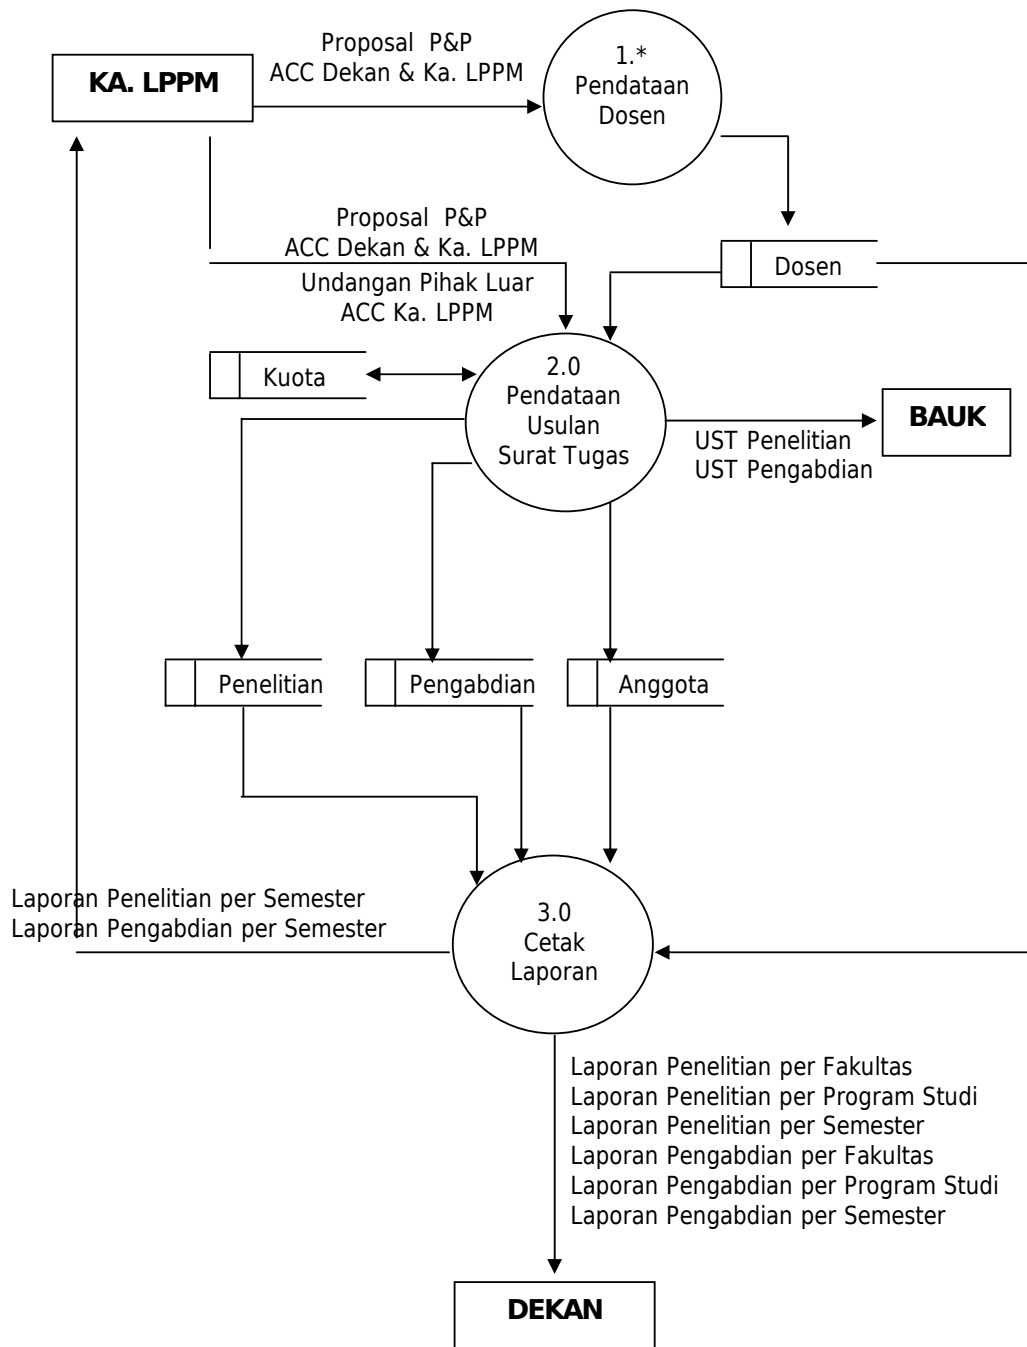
KA. LPPM

Proposal P&P
ACC Dekan & Ka. LPPM

1.*
Pendataan
Dosen

Proposal P&P
ACC Dekan & Ka. LPPM
Undangan Pihak Luar
ACC Ka. LPPM

Dosen

Kuota

2.0
Pendataan
Usulan
Surat Tugas

BAUK

UST Penelitian
UST Pengabdian

Penelitian

Pengabdian

Anggota

Laporan Penelitian per Semester
Laporan Pengabdian per Semester

3.0
Cetak
Laporan

Laporan Penelitian per Fakultas
Laporan Penelitian per Program Studi
Laporan Penelitian per Semester
Laporan Pengabdian per Fakultas
Laporan Pengabdian per Program Studi
Laporan Pengabdian per Semester

DEKAN